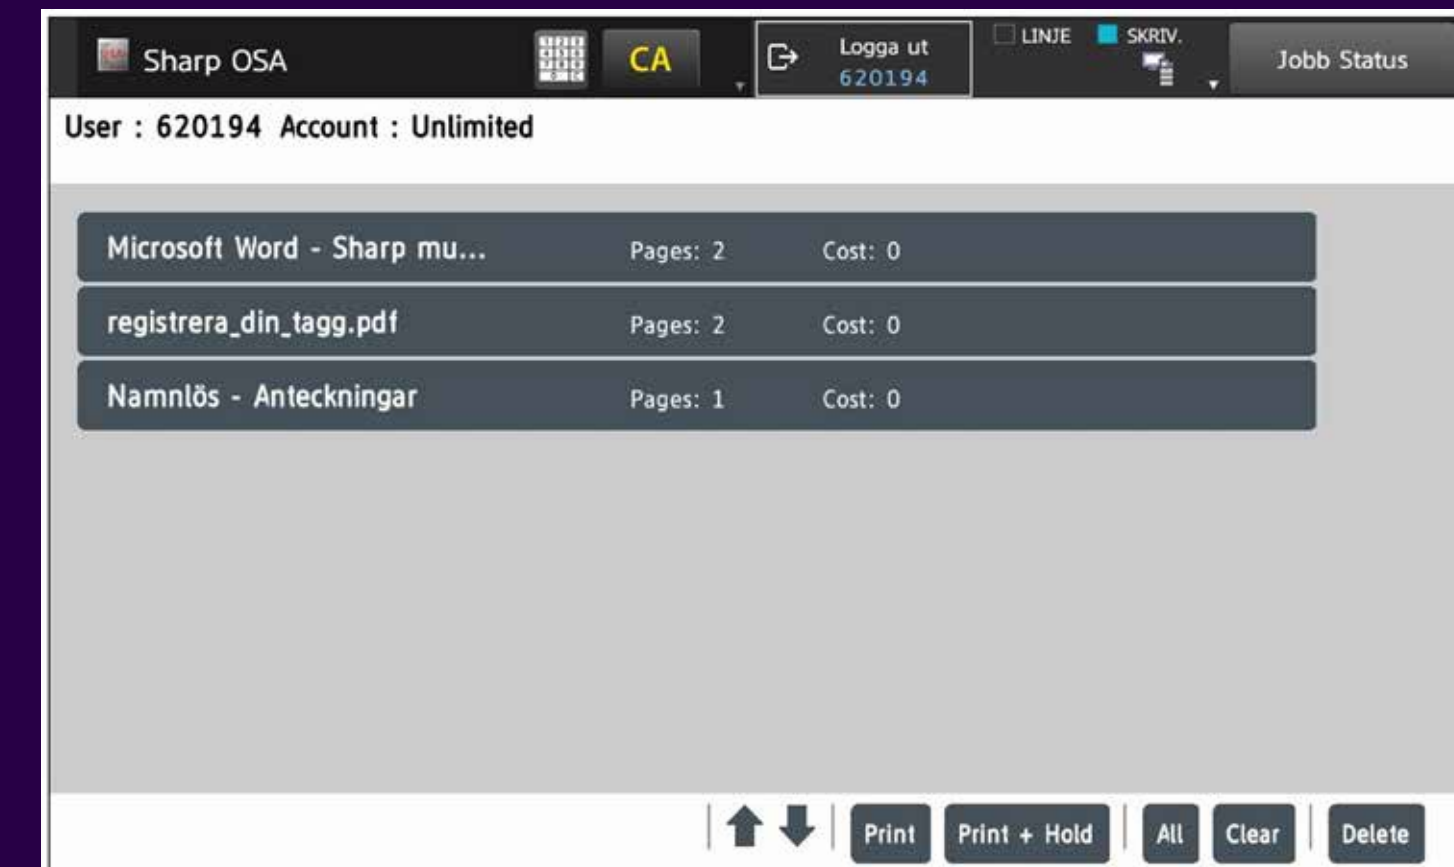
Sharp OSA

CA

Logga ut
620194

LINJE

SKRIV.

Jobb Status

User : 620194 Account : Unlimited

| | | |
|---|---|---|
| Microsoft Word - Sharp mu... | Pages: 2 | Cost: 0 |
| registrera_din_tagg.pdf | Pages: 2 | Cost: 0 |
| Namnlös - Anteckningar | Pages: 1 | Cost: 0 |

Print
Print + Hold
All
Clear
Delete